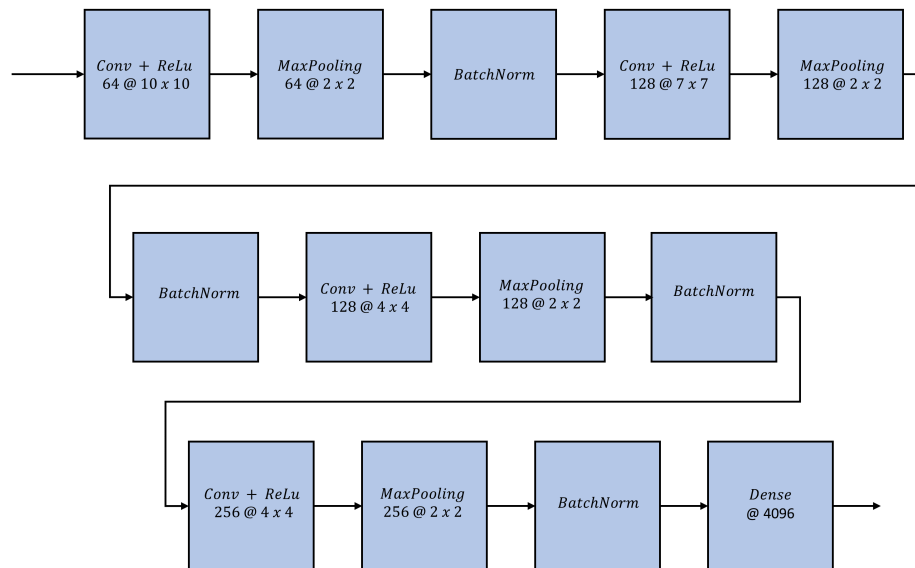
$Conv + ReLu$
$64 @ 10 x 10$

$MaxPooling$
$64 @ 2 x 2$

$BatchNorm$

$Conv + ReLu$
$128 @ 7 x 7$

$MaxPooling$
$128 @ 2 x 2$

$BatchNorm$

$Conv + ReLu$
$128 @ 4 x 4$

$MaxPooling$
$128 @ 2 x 2$

$BatchNorm$

$Conv + ReLu$
$256 @ 4 x 4$

$MaxPooling$
$256 @ 2 x 2$

$BatchNorm$

$Dense$
@ 4096